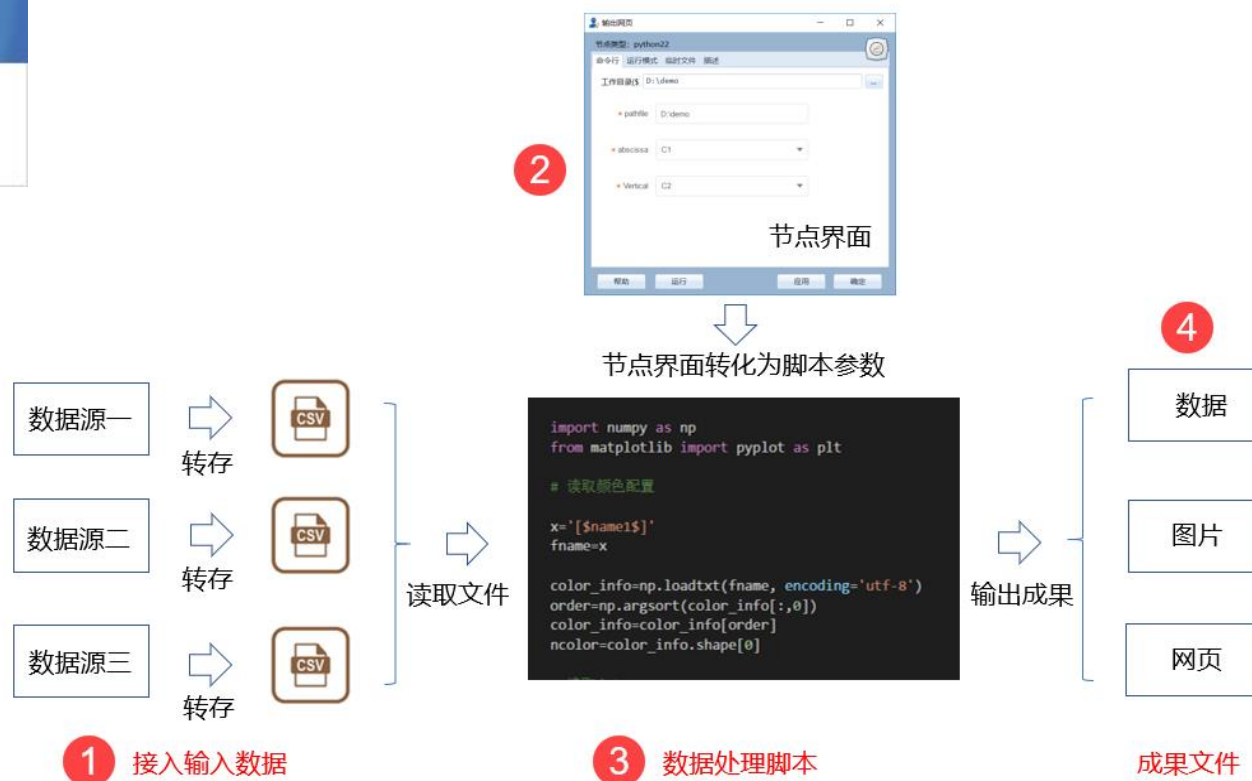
输出网页

节点类型: python22

命令行 运行模式 临时文件 描述

工作目录$ D:\demo

* pathfile D:\demo

* abscissa C1

* Vertical C2

节点界面

帮助 运行 应用 确定

2

节点界面转化为脚本参数

4

数据源一

转存

CSV

数据源二

转存

CSV

数据源三

转存

CSV

读取文件

import numpy as np
from matplotlib import pyplot as plt

# 读取颜色配置

x='[$name1$]'
fname=x

color_info=np.loadtxt(fname, encoding='utf-8')
order=np.argsort(color_info[:,0])
color_info=color_info[order]
ncolor=color_info.shape[0]

输出成果

数据

图片

网页

1 接入输入数据

3 数据处理脚本

成果文件